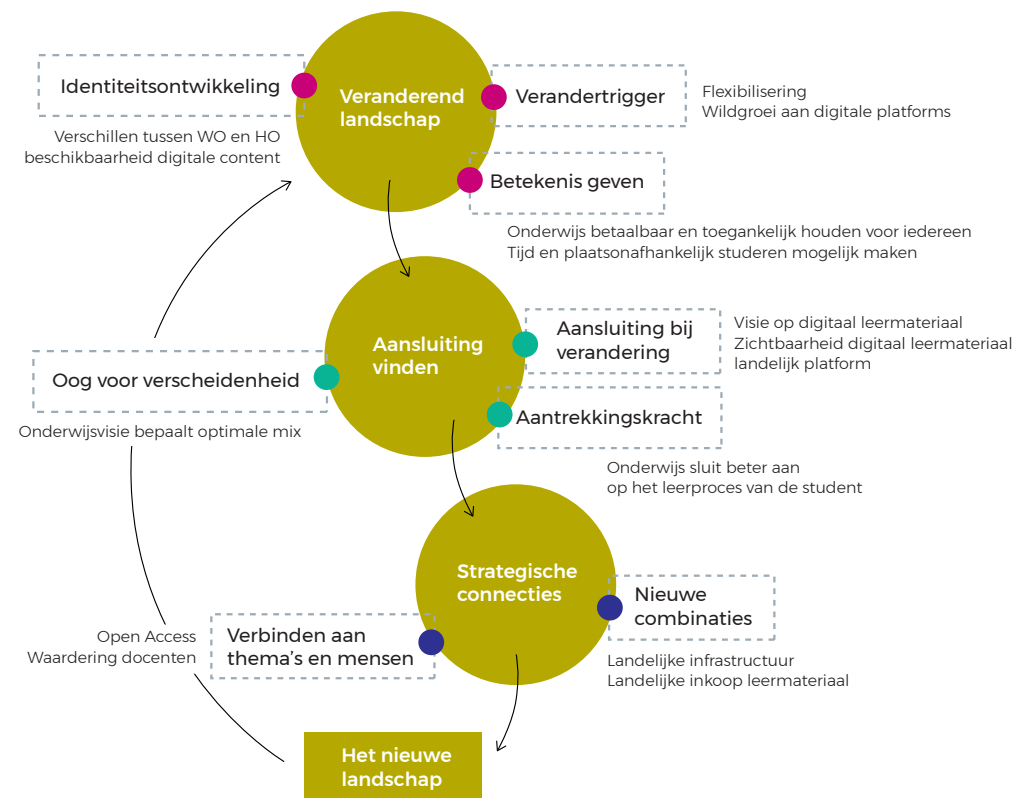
Identiteitsontwikkeling

Verschillen tussen WO en HO
beschikbaarheid digitale content

Veranderend landschap

Verandertrigger

Flexibilisering
Wildgroei aan digitale platforms

Betekenis geven

Onderwijs betaalbaar en toegankelijk houden voor iedereen
Tijd en plaatsonafhankelijk studeren mogelijk maken

Aansluiting vinden

Aansluiting bij verandering

Visie op digitaal leermateriaal
Zichtbaarheid digitaal leermateriaal
landelijk platform

Oog voor verscheidenheid

Onderwijsvisie bepaalt optimale mix

Aantrekkingskracht

Onderwijs sluit beter aan
op het leerproces van de student

Strategische connecties

Nieuwe combinaties

Landelijke infrastructuur
Landelijke inkoop leermateriaal

Verbinden aan thema's en mensen

Open Access
Waardering docenten

Het nieuwe landschap